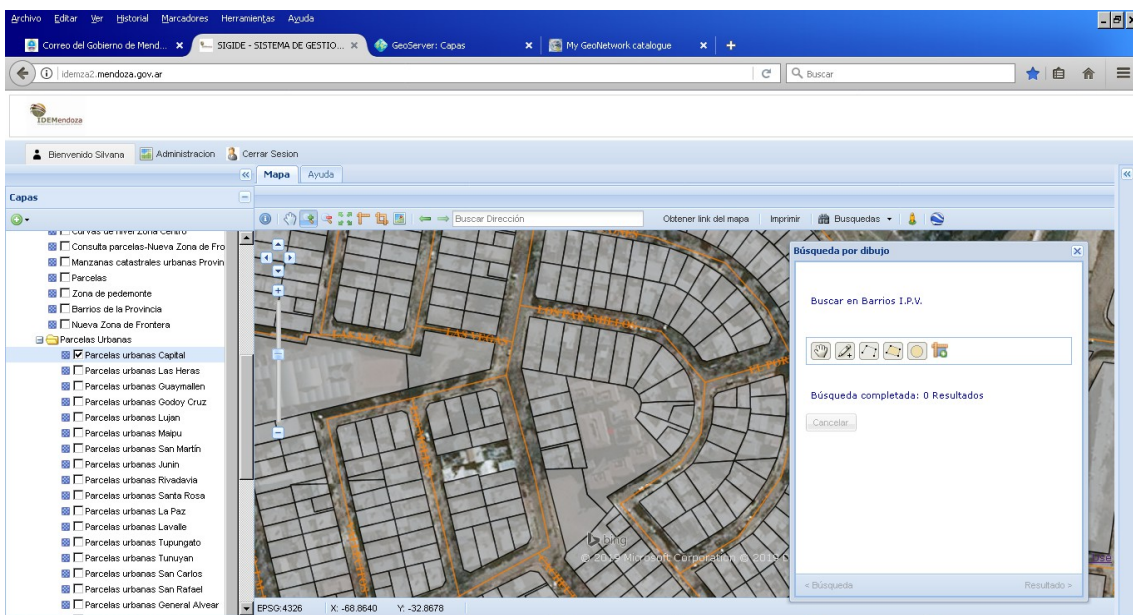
Archivo Editar Ver Historial Marcadores Herramientas Ayuda

Correo del Gobierno de Mend... × SIGIDE - SISTEMA DE GESTIO... × GeoServer: Capas × My GeoNetwork catalogue × +

idemza2.mendoza.gov.ar

Buscar

IDEMendoza

Bienvenido Silvana Administracion Cerrar Sesion

Mapa Ayuda

Capas

Curvas de nivel Zona Centro
Consulta parcelas-Nueva Zona de Fro
Manzanas catastrales urbanas Provin
Parcelas
Zona de pedemonte
Barrios de la Provincia
Nueva Zona de Frontera
Parcelas Urbanas
Parcelas urbanas Capital
Parcelas urbanas Las Heras
Parcelas urbanas Guaymallen
Parcelas urbanas Godoy Cruz
Parcelas urbanas Lujan
Parcelas urbanas Maipu
Parcelas urbanas San Martin
Parcelas urbanas Junin
Parcelas urbanas Rivadavia
Parcelas urbanas Santa Rosa
Parcelas urbanas La Paz
Parcelas urbanas Lavalle
Parcelas urbanas Tupungato
Parcelas urbanas Tunuyan
Parcelas urbanas San Carlos
Parcelas urbanas San Rafael
Parcelas urbanas General Alvear

Buscar Dirección Obtener link del mapa Imprimir Busquedas

Búsqueda por dibujo

Buscar en Barrios I.P.V.

Búsqueda completada: 0 Resultados

Cancelar

< Búsqueda Resultado >

bing
© 2019 Microsoft Corporation © 2019

EPSG:4326 X: -68.8640 Y: -32.8678